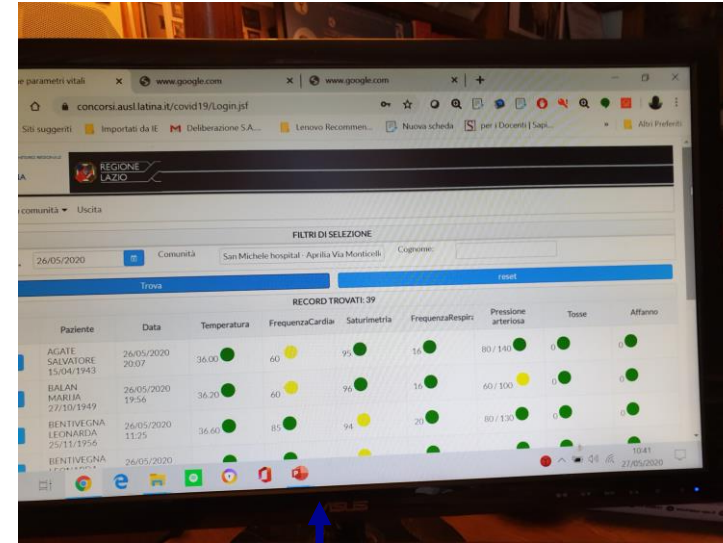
e parametri vitali × www.google.com × www.google.com × +

concorsi.ausl.latina.it/covid19/Login.jsf

Siti suggeriti Importati da IE Deliberazione S.A... Lenovo Recommen... Nuova scheda per i Docenti | Sapi... Altri Preferiti

REGIONE LAZIO

comunità ▾ Uscita

FILTRI DI SELEZIONE

26/05/2020 Comunità San Michele hospital - Aprilia Via Monticelli Cognome:

Trova reset

RECORD TROVATI: 39

| Paziente | Data | Temperatura | FrequenzaCardiaca | Saturimetria | FrequenzaRespira | Pressione arteriosa | Tosse | Affanno |
|---|---|---|---|---|---|---|---|---|
| AGATE SALVATORE 15/04/1943 | 26/05/2020 20:07 | 36.00 | 60 | 95 | 16 | 80 / 140 | 0 | 0 |
| BALAN MARIJA 27/10/1949 | 26/05/2020 19:56 | 36.20 | 60 | 96 | 16 | 60 / 100 | 0 | 0 |
| BENTIVEGNA LEONARDA 25/11/1956 | 26/05/2020 11:25 | 36.60 | 85 | 94 | 20 | 80 / 130 | 0 | 0 |
| BENTIVEGNA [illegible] | 26/05/2020 | | | | | | | |

10:41 27/05/2020

ASUS